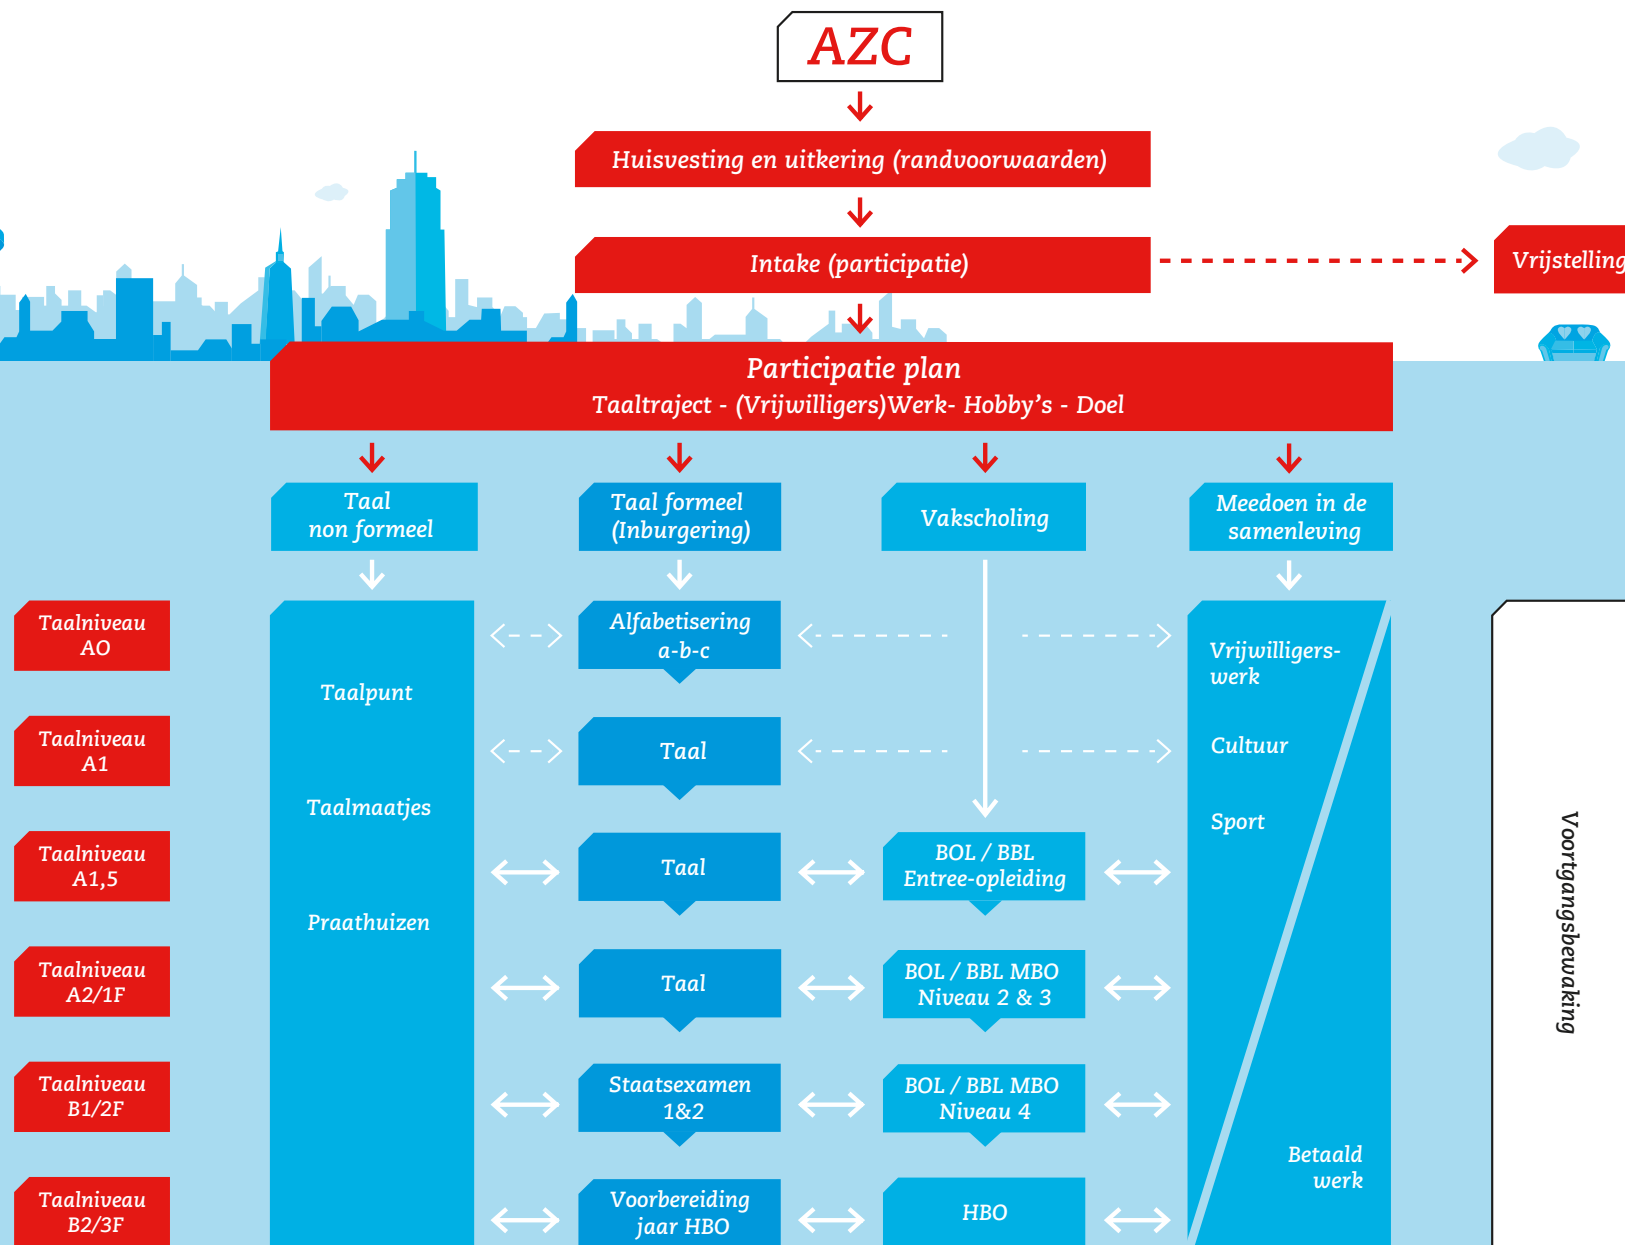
AZC

Huisvesting en uitkering (randvoorwaarden)

Intake (participatie)

Vrijstelling

Participatie plan
Taaltraject - (Vrijwilligers)Werk- Hobby's - Doel

Taal non formeel

Taal formeel (Inburgering)

Vakscholing

Meedoen in de samenleving

Taalniveau AO

Taalniveau A1

Taalniveau A1,5

Taalniveau A2/1F

Taalniveau B1/2F

Taalniveau B2/3F

Taalpunt

Taalmaatjes

Praathuizen

Alfabetisering a-b-c

Taal

Taal

Taal

Staatsexamen 1&2

Voorbereiding jaar HBO

BOL / BBL Entree-opleiding

BOL / BBL MBO Niveau 2 & 3

BOL / BBL MBO Niveau 4

HBO

Vrijwilligers-werk

Cultuur

Sport

Betaald werk

Voortgangsbewaking